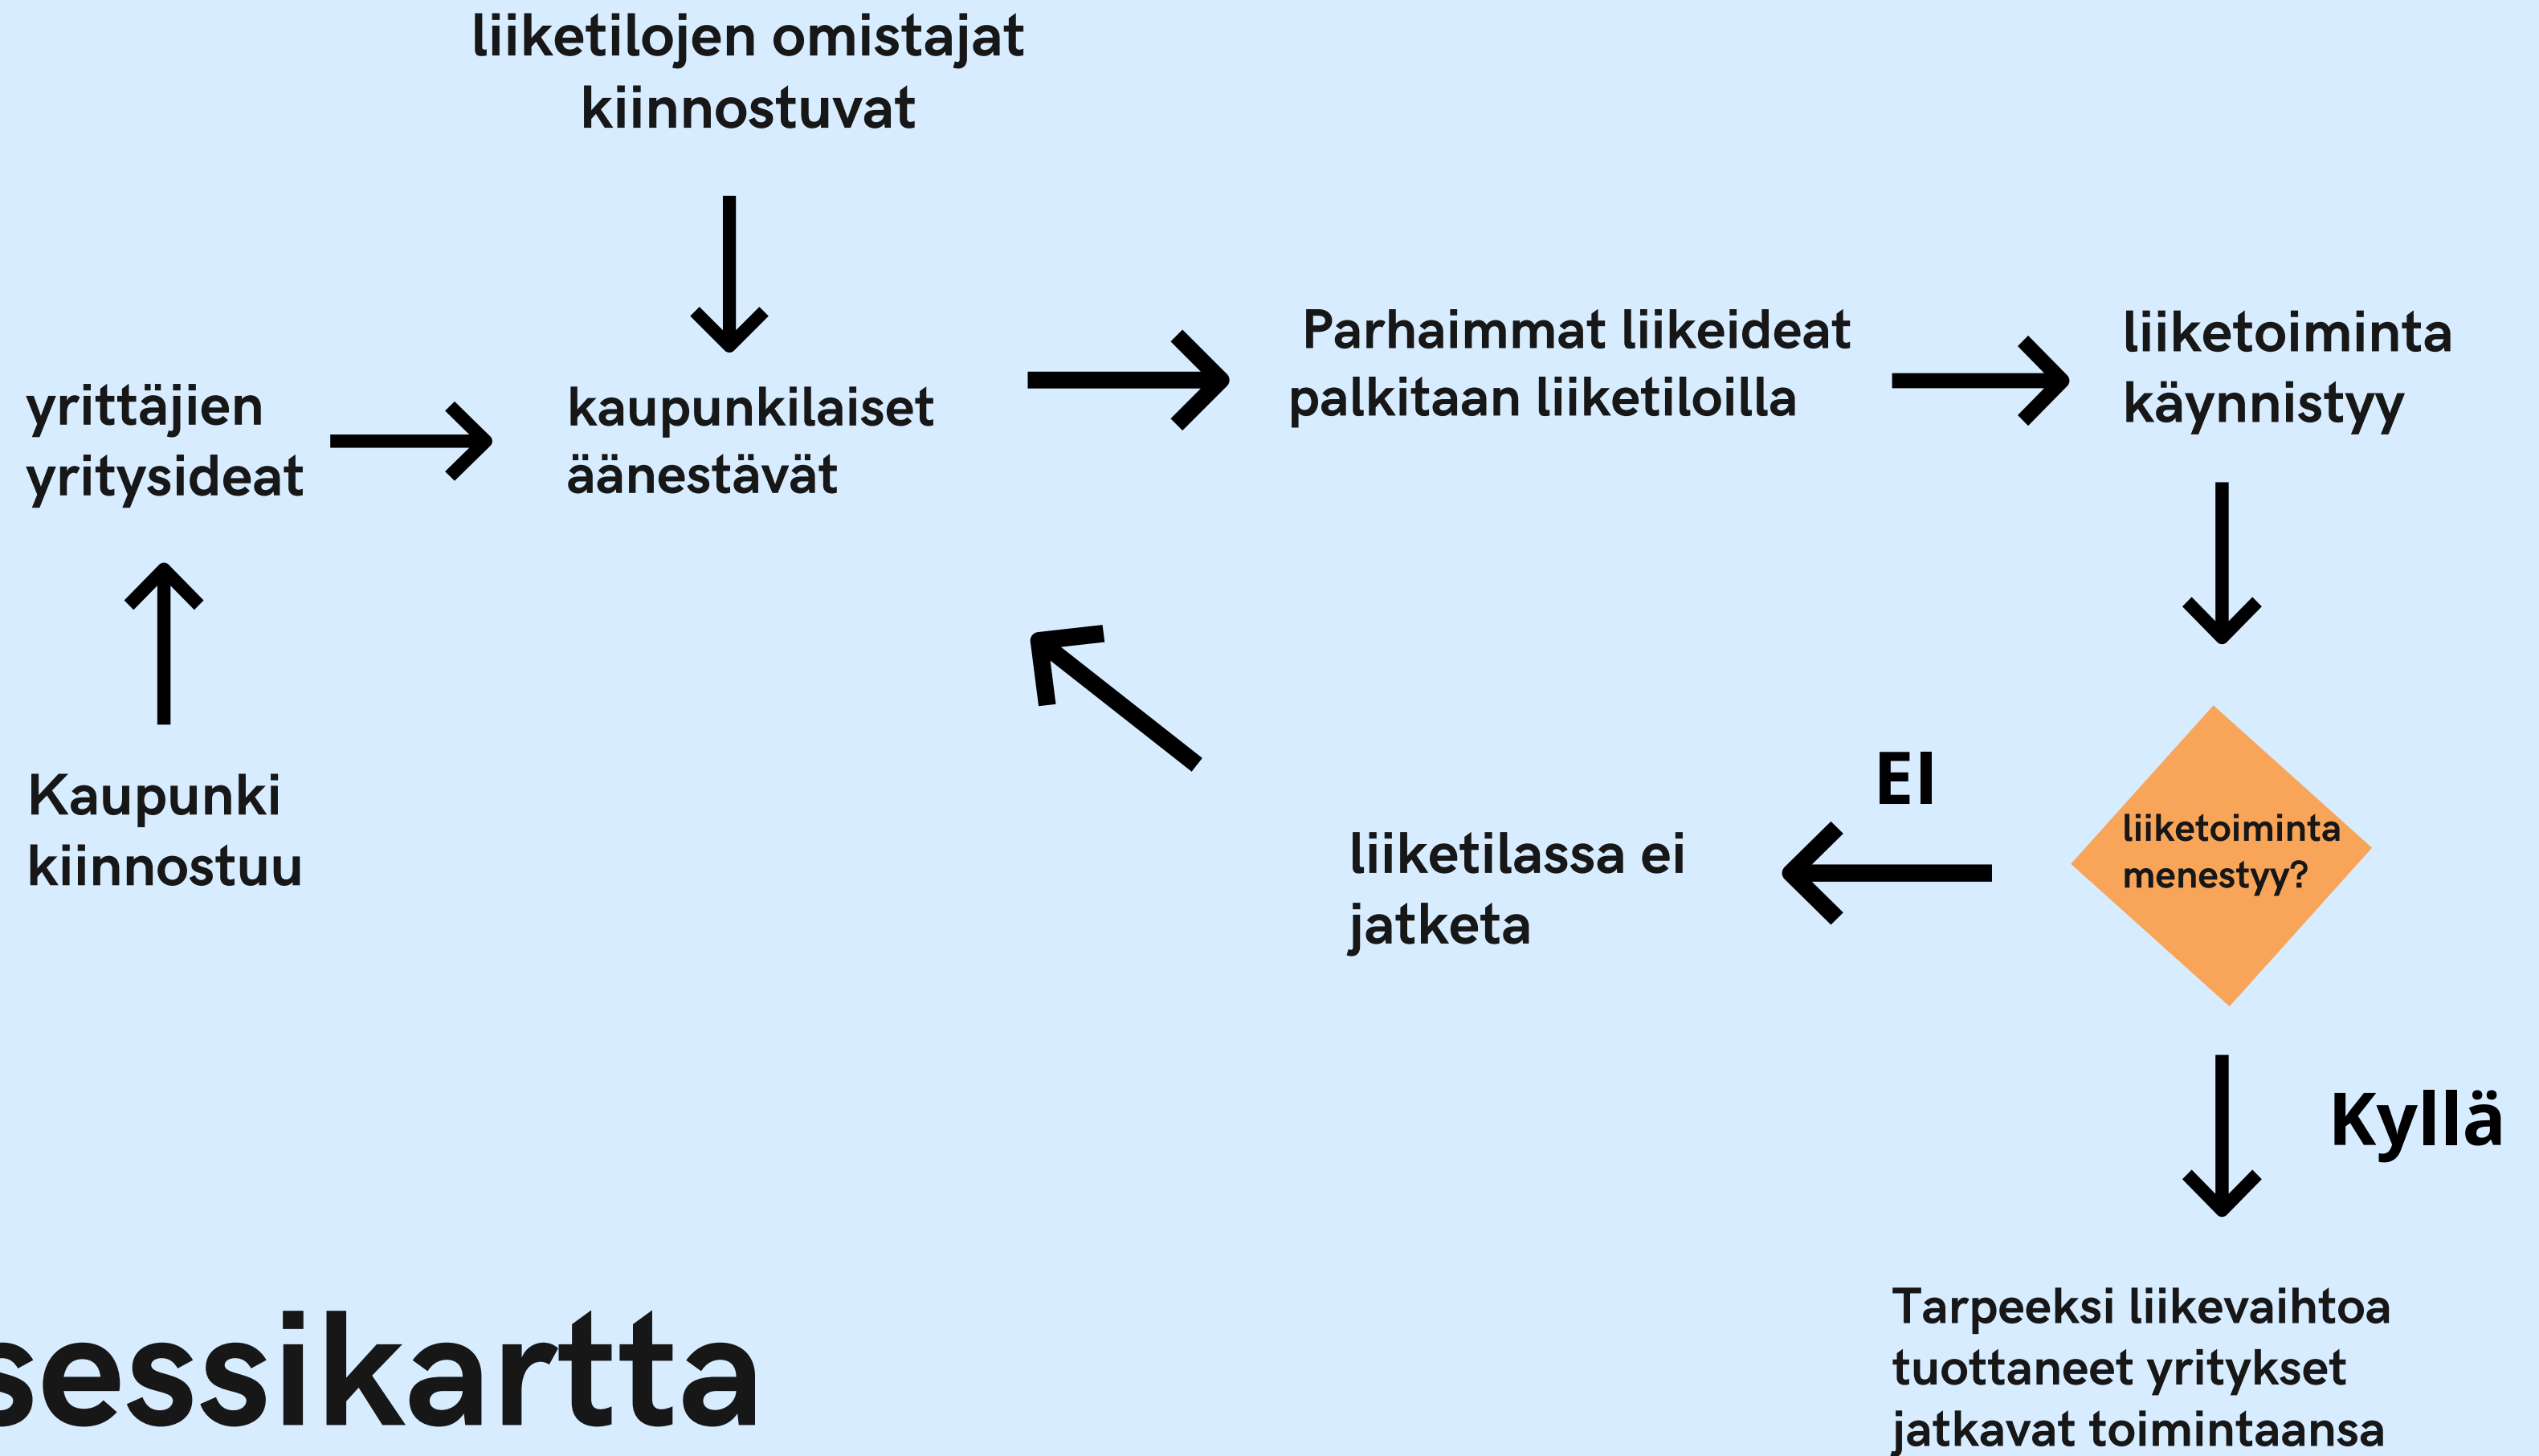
liiketilojen omistajat kiinnostuvat

yrittäjien yritysideat

kaupunkilaiset äänestävät

Parhaimmat liikeideat palkitaan liiketiloilla

liiketoiminta käynnistyy

Kaupunki kiinnostuu

EI

liiketilassa ei jatketa

liiketoiminta menestyy?

Kyllä

Tarpeeksi liikevaihtoa tuottaneet yritykset jatkavat toimintaansa

sessikartta